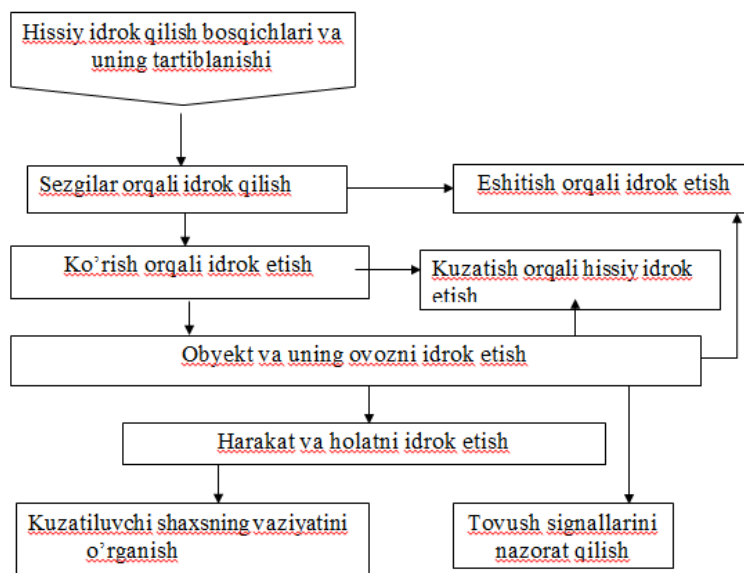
Hissiy idrok qilish bosqichlari va uning tartiblanishi

Sezgilar orqali idrok qilish

Eshitish orqali idrok etish

Ko’rish orqali idrok etish

Kuzatish orqali hissiy idrok etish

Obyekt va uning ovozni idrok etish

Harakat va holatni idrok etish

Kuzatiluvchi shaxsning vaziyatini o’rganish

Tovush signallarini nazorat qilish